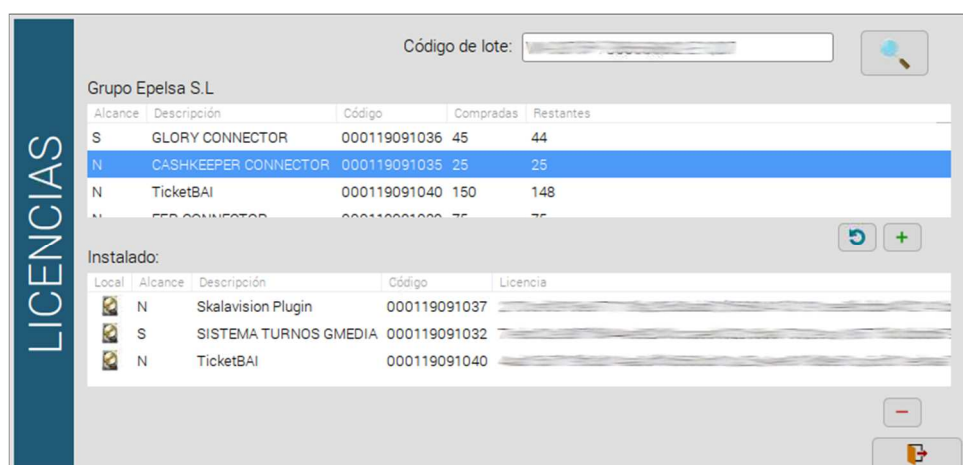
LICENCIAS

Código de lote: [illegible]

Grupo Epelsa S.L

| Alcance | Descripción | Código | Compradas | Restantes |
|---|---|---|---|---|
| S | GLORY CONNECTOR | 000119091036 | 45 | 44 |
| N | CASHKEEPER CONNECTOR | 000119091035 | 25 | 25 |
| N | TicketBAI | 000119091040 | 150 | 148 |
| N | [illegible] CONNECTOR | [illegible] | 75 | 75 |

+

Instalado:

| Local | Alcance | Descripción | Código | Licencia |
|---|---|---|---|---|
| | N | Skalavision Plugin | 000119091037 | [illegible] |
| | S | SISTEMA TURNOS GMEDIA | 000119091032 | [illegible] |
| | N | TicketBAI | 000119091040 | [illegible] |

−